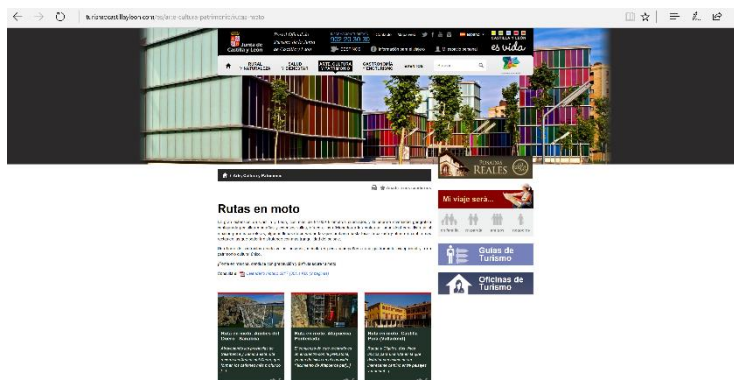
turismocastillayleon.com/es/arte-cultura-patrimonio/rutas-moto

Junta de Castilla y León

902 20 30 30

CASTILLA Y LEÓN es vida

RURAL Y NATURALEZA

SALUD Y BIENESTAR

ARTE, CULTURA Y PATRIMONIO

GASTRONOMÍA Y ENOTURISMO

Arte, Cultura y Patrimonio

Posadas REALES

Rutas en moto

Mi viaje será...

Guías de Turismo

Oficinas de Turismo

Ruta en moto: Arribes del Duero - Sanabria

Ruta en moto: Alto Palencia

Ruta en moto: Castilla Pura (Valladolid)